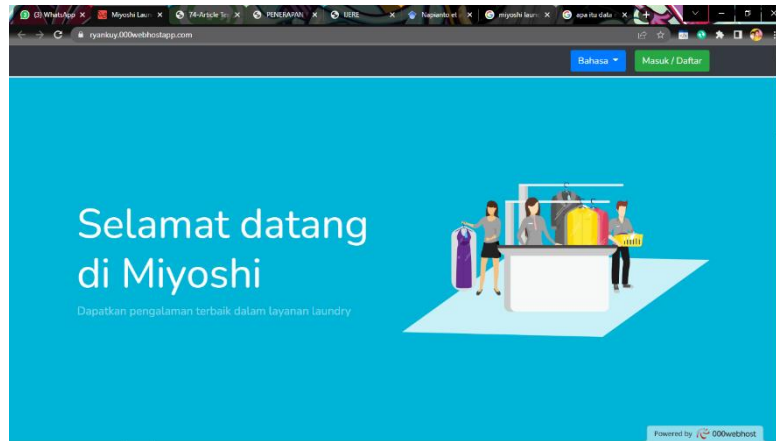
(3) WhatsApp ×
Miyoshi Laun ×
74-Article Te ×
PENERAPAN ×
UERE ×
Napianto et ×
miyoshi laun ×
apa itu data ×
ryankuy.000webhostapp.com

Bahasa
Masuk / Daftar

Selamat datang di Miyoshi

Dapatkan pengalaman terbaik dalam layanan laundry

Powered by 000webhost